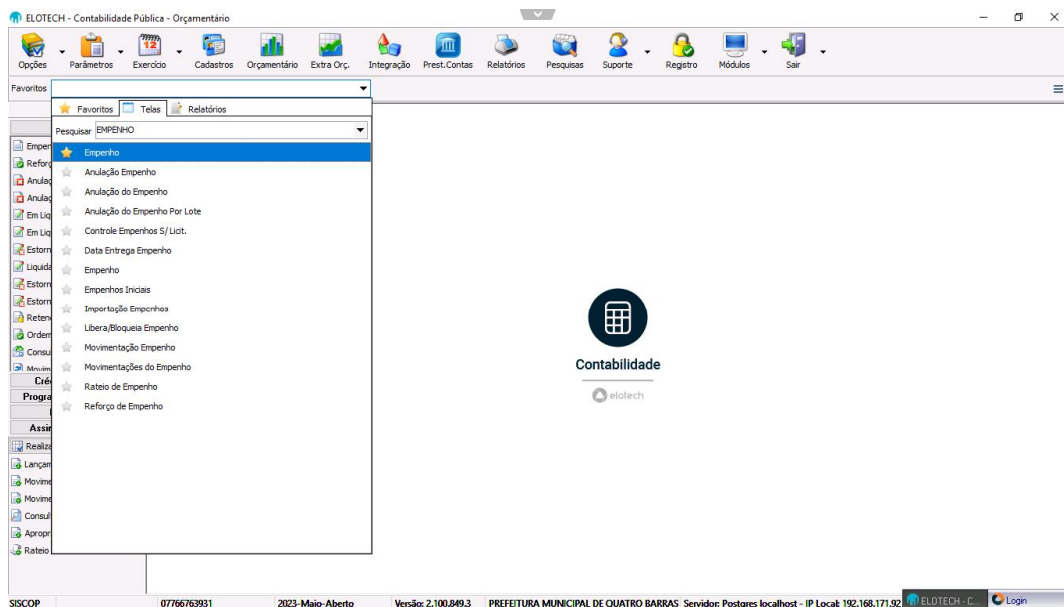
ELOTECH - Contabilidade Pública - Orçamentário

Opções Parâmetros Exercício Cadastros Orçamentário Extra Orç. Integração Prest.Contas Relatórios Pesquisas Suporte Registro Módulos Sair

Favoritos

Favoritos Telas Relatórios

Pesquisar EMPENHO

Empenho
Anulação Empenho
Anulação do Empenho
Anulação do Empenho Por Lote
Controle Empenhos S/ Licit.
Data Entrega Empenho
Empenho
Empenhos Iniciais
Importação Empenhos
Libera/Bloqueia Empenho
Movimentação Empenho
Movimentações do Empenho
Rateio de Empenho
Reforço de Empenho

Emper
Reforç
Anulaç
Anulaç
Em Liq
Em Liq
Estorn
Liquida
Estorn
Estorn
Retenc
Ordem
Consu
Movim
Cré
Progra
Assin
Realiza
Lançam
Movime
Movime
Consul
Apropr
Rateio

Contabilidade

elotech

SISCOP 07766763931 2023-Maio-Aberto Versão: 2.100.849.3 PREFEITURA MUNICIPAL DE QUATRO BARRAS Servidor: Postgres localhost - IP Local: 192.168.171.92 ELOTECH - C... Login